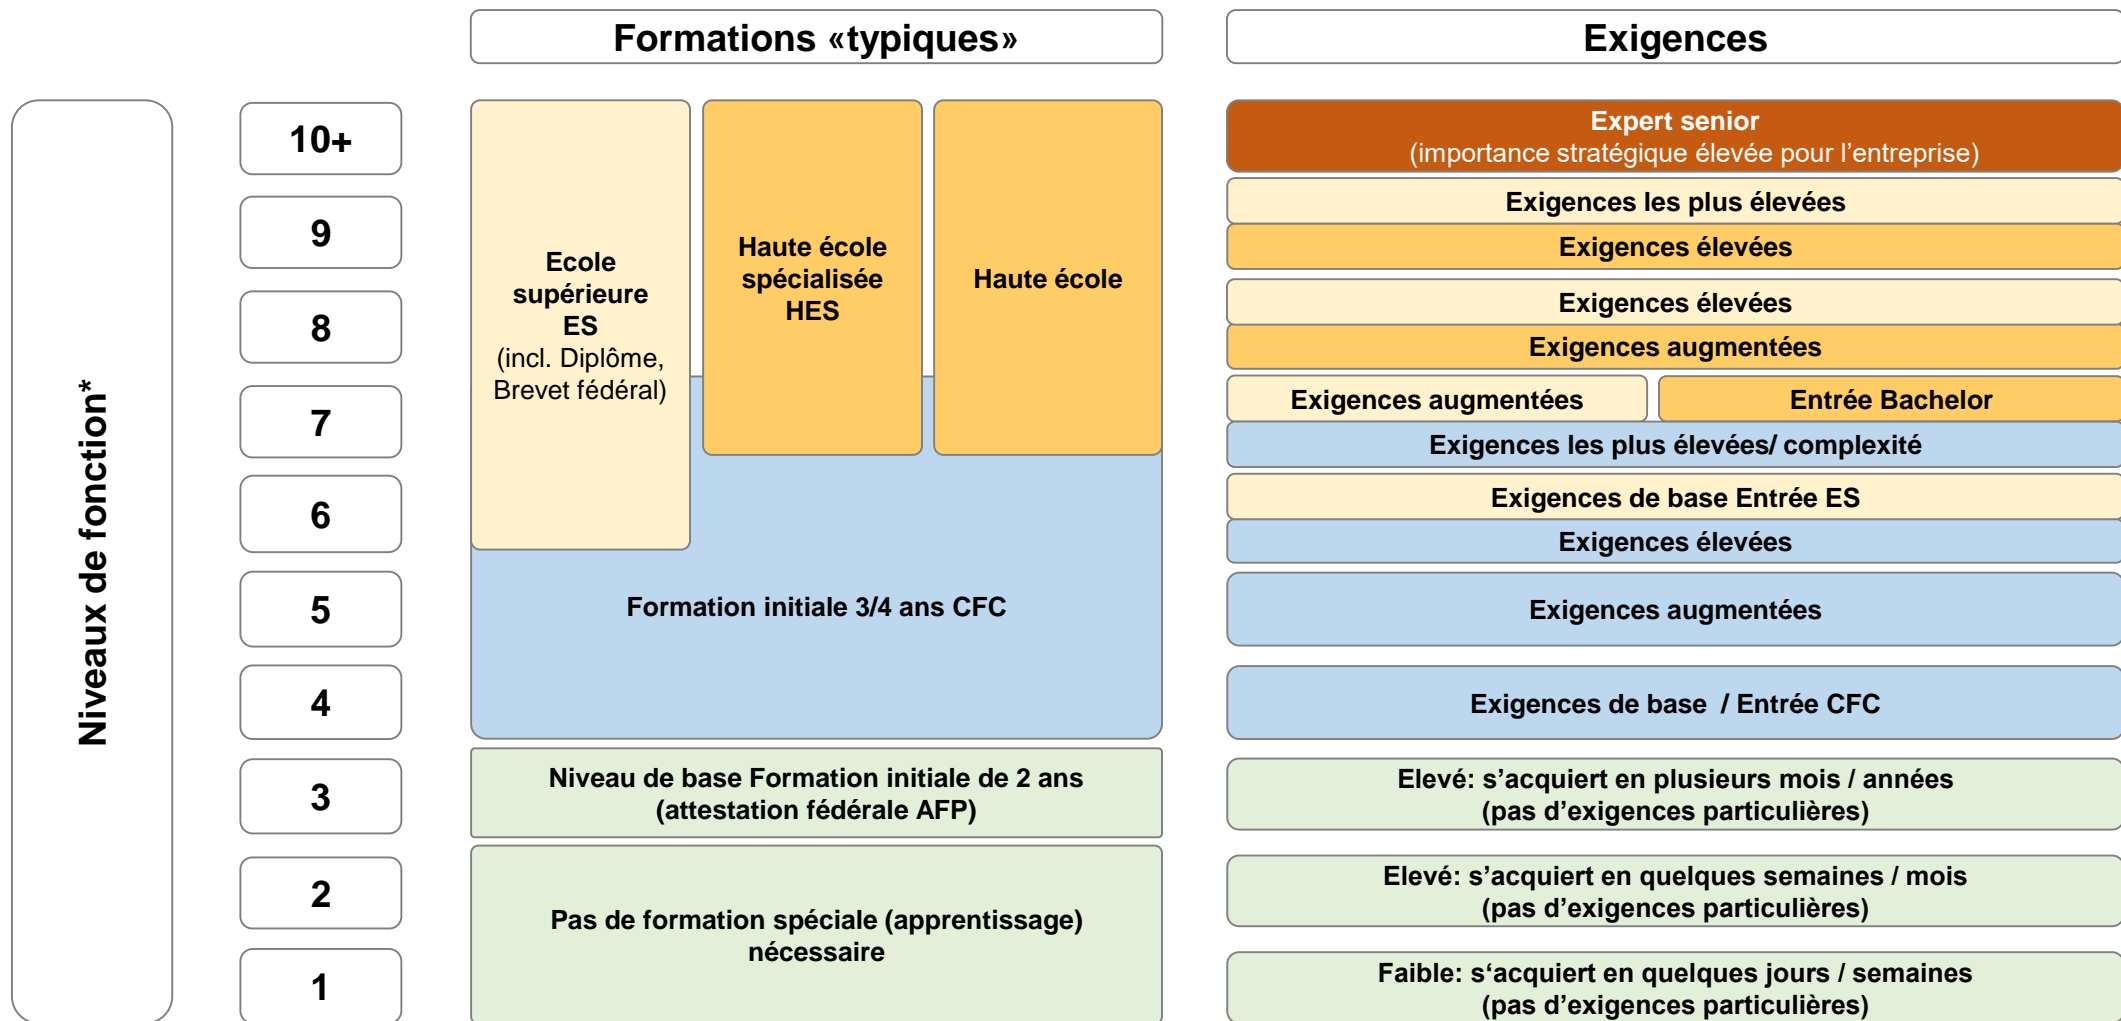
Formations «typiques»

Exigences

Niveaux de fonction*

10+

9

8

7

6

5

4

3

2

1

Ecole supérieure ES (incl. Diplôme, Brevet fédéral)

Haute école spécialisée HES

Haute école

Formation initiale 3/4 ans CFC

Niveau de base Formation initiale de 2 ans (attestation fédérale AFP)

Pas de formation spéciale (apprentissage) nécessaire

Expert senior
(importance stratégique élevée pour l'entreprise)

Exigences les plus élevées

Exigences élevées

Exigences élevées

Exigences augmentées

Exigences augmentées

Entrée Bachelor

Exigences les plus élevées/ complexité

Exigences de base Entrée ES

Exigences élevées

Exigences augmentées

Exigences de base / Entrée CFC

Elevé: s'acquiert en plusieurs mois / années
(pas d'exigences particulières)

Elevé: s'acquiert en quelques semaines / mois
(pas d'exigences particulières)

Faible: s'acquiert en quelques jours / semaines
(pas d'exigences particulières)